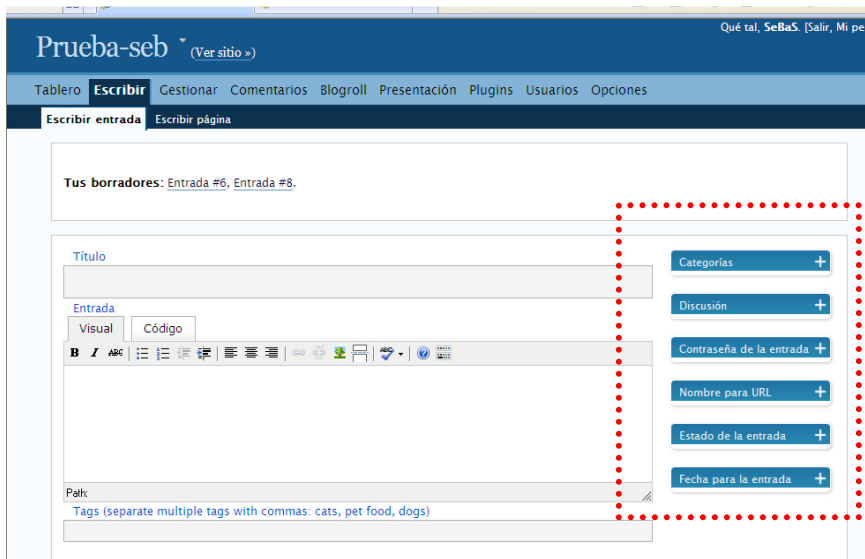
Qué tal, SeBaS. [Salir, Mi pe

Prueba-seb (Ver sitio »)

Tablero Escribir Gestionar Comentarios Blogroll Presentación Plugins Usuarios Opciones

Escribir entrada Escribir página

Tus borradores: Entrada #6, Entrada #8.

Título

Entrada

Visual Código

B I ABC

Path:

Tags (separate multiple tags with commas: cats, pet food, dogs)

Categorías +

Discusión +

Contraseña de la entrada +

Nombre para URL +

Estado de la entrada +

Fecha para la entrada +